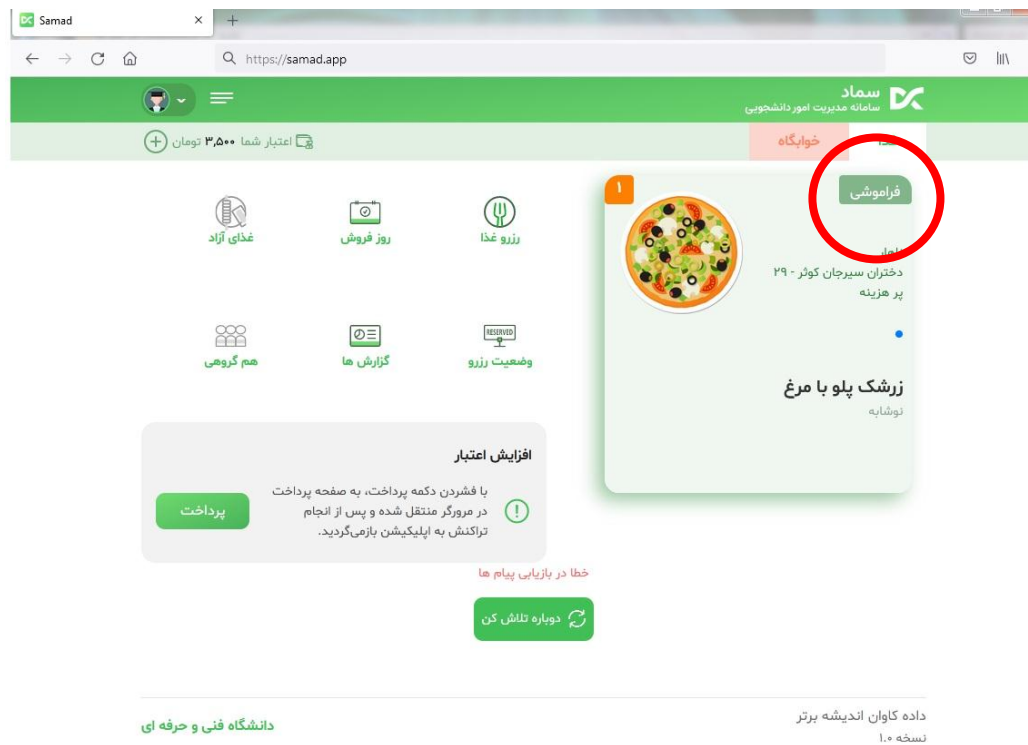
Samad
https://samad.app

سماد
سامانه مدیریت امور دانشجویی

اعتبار شما ۳,۵۰۰ تومان

خوابگاه

فراموشی

۱

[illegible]
دختران سیرجان کوثر - ۲۹
پر هزینه

زرشک پلو با مرغ
نوشابه

رزرو غذا
روز فروش
غذای آزاد

وضعیت رزرو
گزارش ها
هم گروهی

افزایش اعتبار
با فشردن دکمه پرداخت، به صفحه پرداخت در مرورگر منتقل شده و پس از انجام تراکنش به اپلیکیشن بازمی‌گردید.
پرداخت

خطا در بازیابی پیام ها
دوباره تلاش کن

داده کاوان اندیشه برتر
نسخه ۱.۰
دانشگاه فنی و حرفه ای